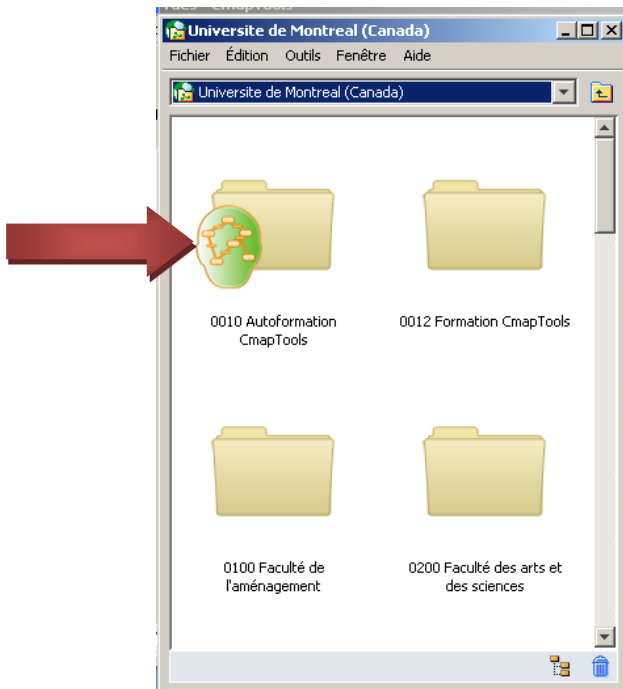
Universite de Montreal (Canada)

Fichier Édition Outils Fenêtre Aide

Universite de Montreal (Canada)

0010 Autoformation CmapTools

0012 Formation CmapTools

0100 Faculté de l'aménagement

0200 Faculté des arts et des sciences